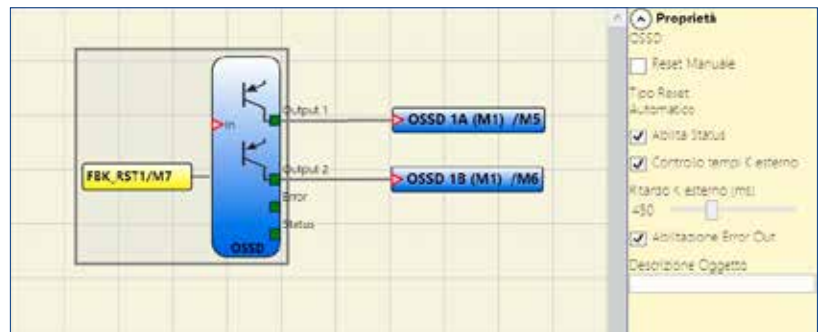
In
Output 1
Output 2
Error
Status
OSSD
FBK_RST1/M7
OSSD 1A (M1) /M5
OSSD 1B (M1) /M6

Proprietà
OSSD
Reset Manuale
Tipo Reset
Automatico
Abilita Status
Controllo tempi K esterno
Ritardo K esterno (ms)
450
Abilitazione Error Out
Descrizione Oggetto